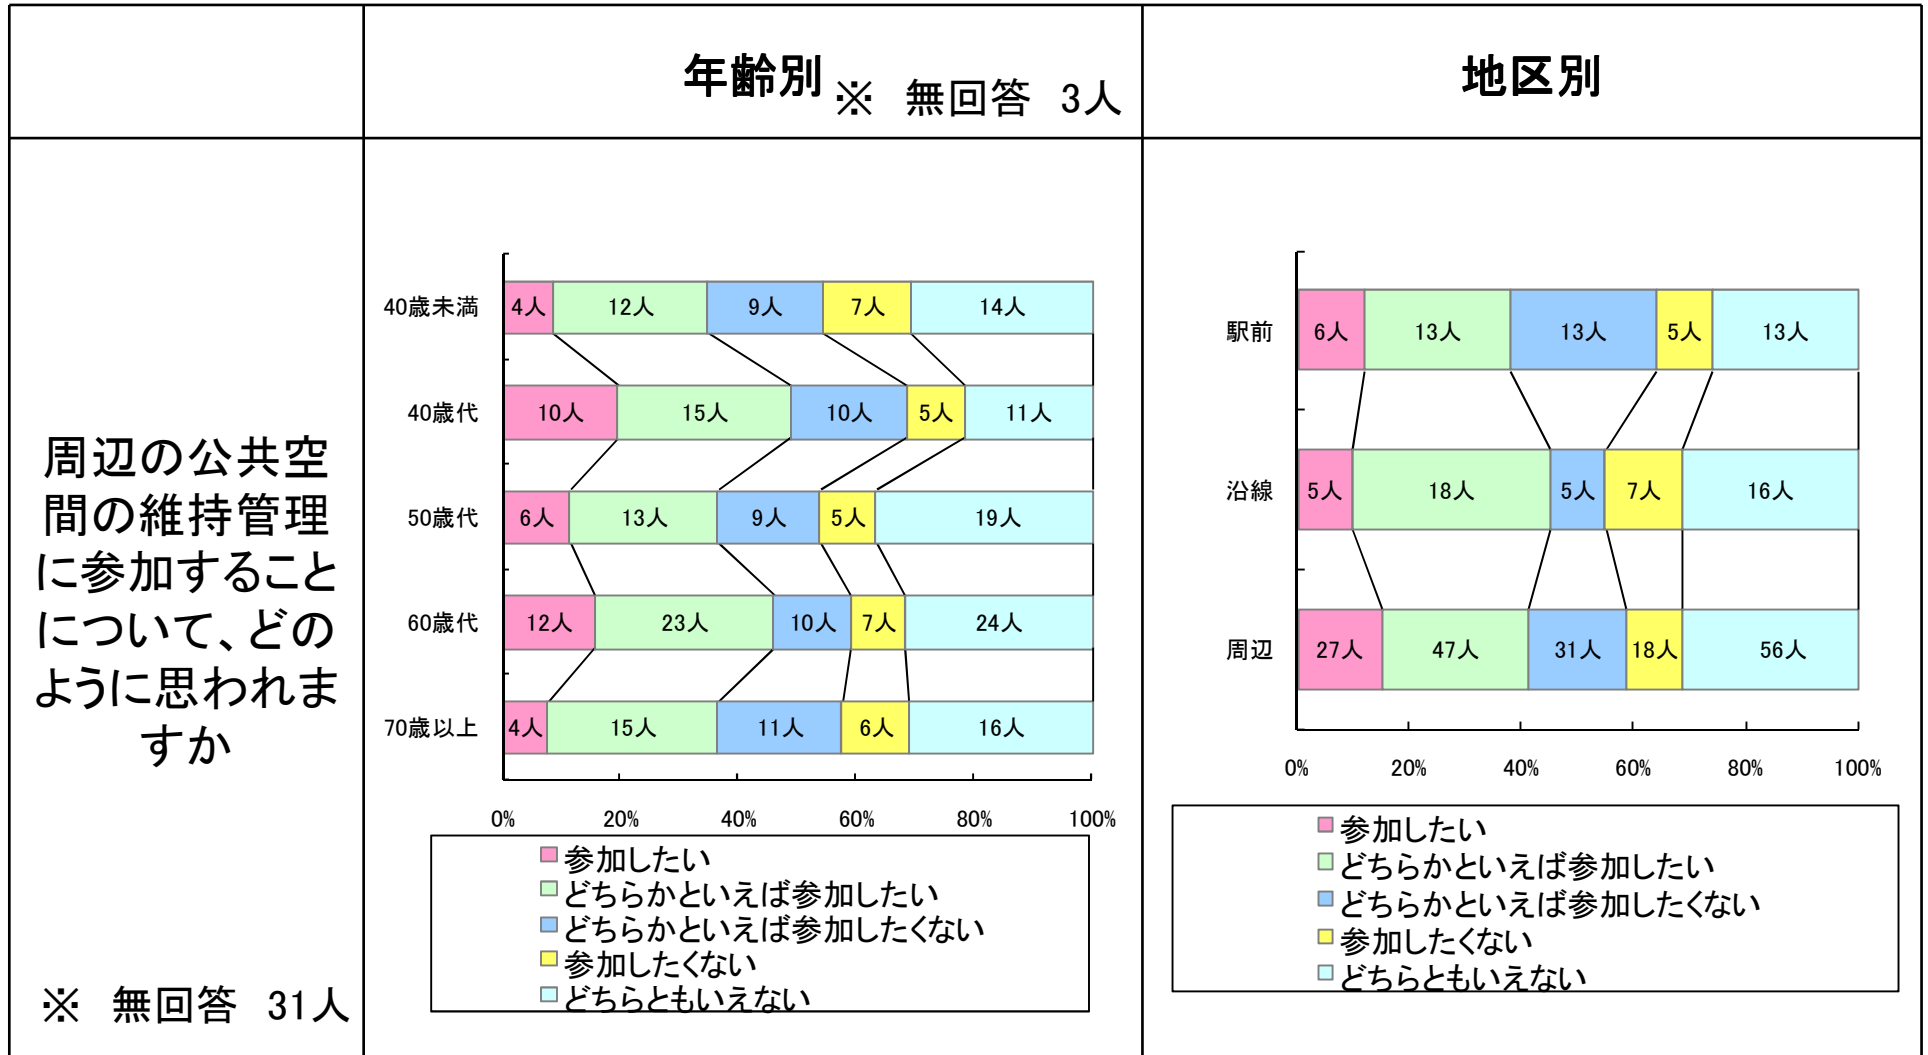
年齢別 ※ 無回答 3人

地区別

周辺の公共空間の維持管理に参加することについて、どのように思われますか

※ 無回答 31人

40歳未満 4人 12人 9人 7人 14人
40歳代 10人 15人 10人 5人 11人
50歳代 6人 13人 9人 5人 19人
60歳代 12人 23人 10人 7人 24人
70歳以上 4人 15人 11人 6人 16人

0% 20% 40% 60% 80% 100%

参加したい
どちらかといえば参加したい
どちらかといえば参加したくない
参加したくない
どちらともいえない

駅前 6人 13人 13人 5人 13人
沿線 5人 18人 5人 7人 16人
周辺 27人 47人 31人 18人 56人

0% 20% 40% 60% 80% 100%

参加したい
どちらかといえば参加したい
どちらかといえば参加したくない
参加したくない
どちらともいえない